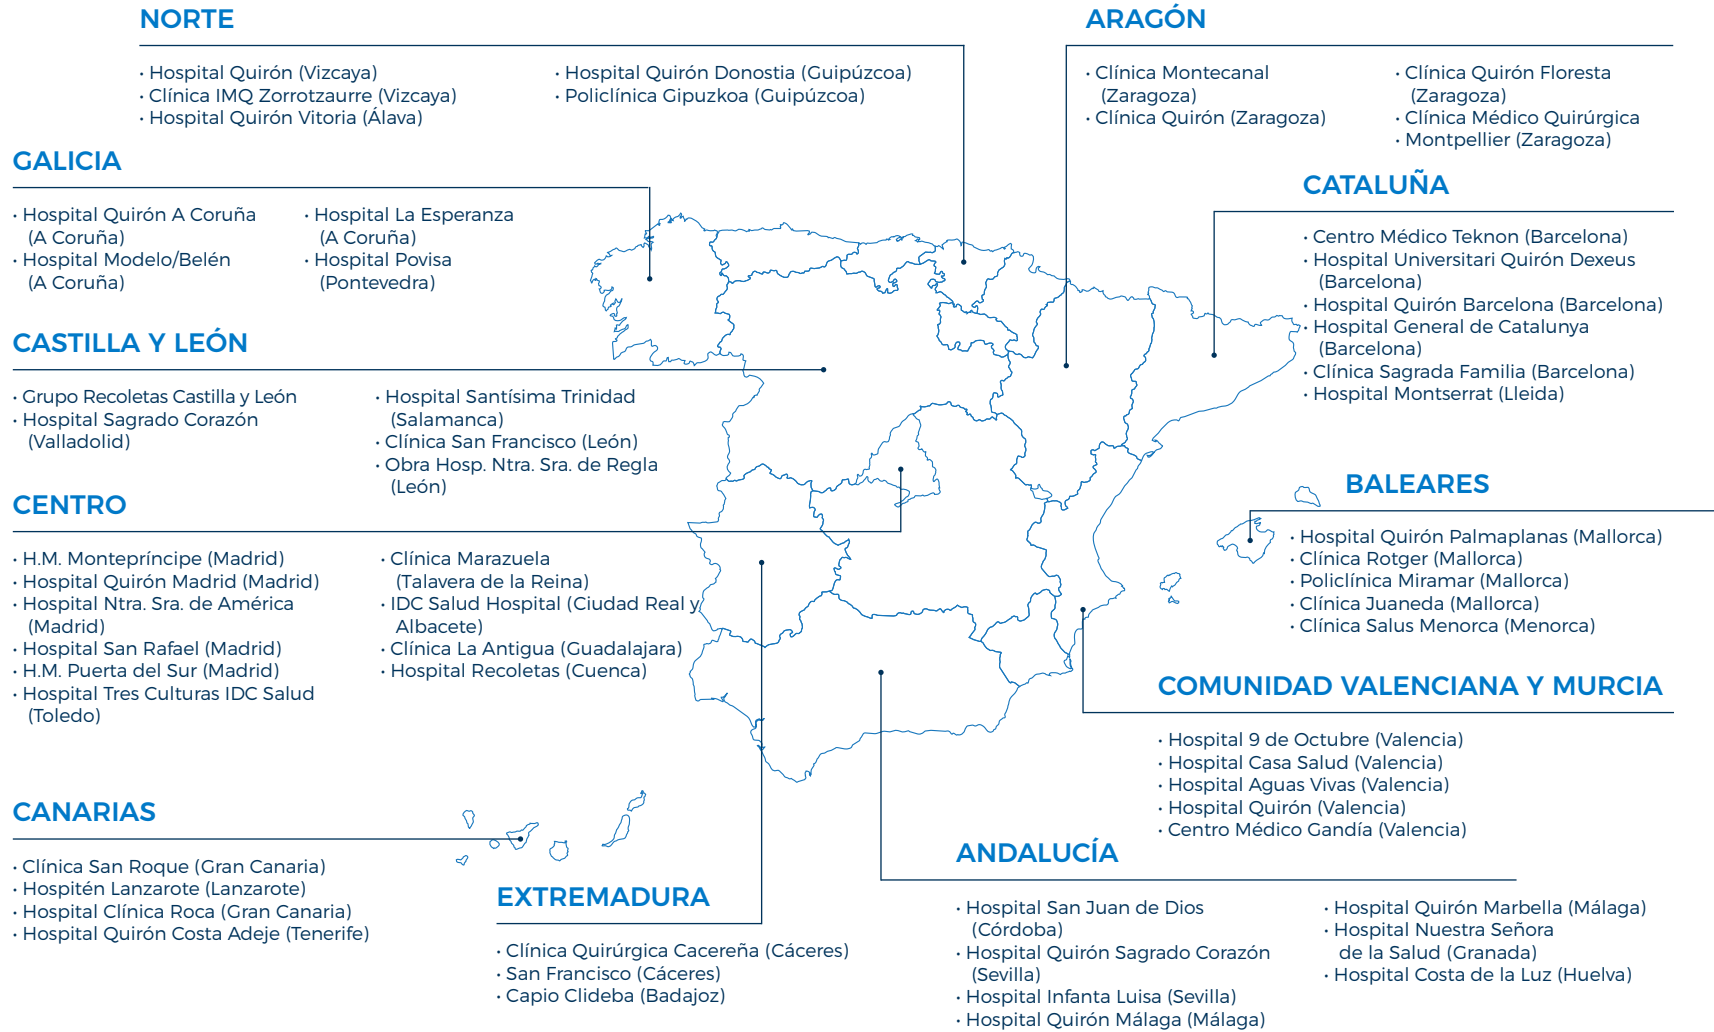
NORTE

· Hospital Quirón (Vizcaya)
· Clínica IMQ Zorrotzaurre (Vizcaya)
· Hospital Quirón Vitoria (Álava)

· Hospital Quirón Donostia (Guipúzcoa)
· Policlínica Gipuzkoa (Guipúzcoa)

ARAGÓN

· Clínica Montecanal (Zaragoza)
· Clínica Quirón (Zaragoza)

· Clínica Quirón Floresta (Zaragoza)
· Clínica Médico Quirúrgica
· Montpellier (Zaragoza)

GALICIA

· Hospital Quirón A Coruña (A Coruña)
· Hospital Modelo/Belén (A Coruña)

· Hospital La Esperanza (A Coruña)
· Hospital Povisa (Pontevedra)

CATALUÑA

· Centro Médico Teknon (Barcelona)
· Hospital Universitari Quirón Dexeus (Barcelona)
· Hospital Quirón Barcelona (Barcelona)
· Hospital General de Catalunya (Barcelona)
· Clínica Sagrada Familia (Barcelona)
· Hospital Montserrat (Lleida)

CASTILLA Y LEÓN

· Grupo Recoletas Castilla y León
· Hospital Sagrado Corazón (Valladolid)

· Hospital Santísima Trinidad (Salamanca)
· Clínica San Francisco (León)
· Obra Hosp. Ntra. Sra. de Regla (León)

BALEARES

· Hospital Quirón Palmaplanas (Mallorca)
· Clínica Rotger (Mallorca)
· Policlínica Miramar (Mallorca)
· Clínica Juaneda (Mallorca)
· Clínica Salus Menorca (Menorca)

CENTRO

· H.M. Montepríncipe (Madrid)
· Hospital Quirón Madrid (Madrid)
· Hospital Ntra. Sra. de América (Madrid)
· Hospital San Rafael (Madrid)
· H.M. Puerta del Sur (Madrid)
· Hospital Tres Culturas IDC Salud (Toledo)

· Clínica Marazuela (Talavera de la Reina)
· IDC Salud Hospital (Ciudad Real y Albacete)
· Clínica La Antigua (Guadalajara)
· Hospital Recoletas (Cuenca)

COMUNIDAD VALENCIANA Y MURCIA

· Hospital 9 de Octubre (Valencia)
· Hospital Casa Salud (Valencia)
· Hospital Aguas Vivas (Valencia)
· Hospital Quirón (Valencia)
· Centro Médico Gandía (Valencia)

CANARIAS

· Clínica San Roque (Gran Canaria)
· Hospitén Lanzarote (Lanzarote)
· Hospital Clínica Roca (Gran Canaria)
· Hospital Quirón Costa Adeje (Tenerife)

EXTREMADURA

· Clínica Quirúrgica Cacereña (Cáceres)
· San Francisco (Cáceres)
· Capio Clideba (Badajoz)

ANDALUCÍA

· Hospital San Juan de Dios (Córdoba)
· Hospital Quirón Sagrado Corazón (Sevilla)
· Hospital Infanta Luisa (Sevilla)
· Hospital Quirón Málaga (Málaga)

· Hospital Quirón Marbella (Málaga)
· Hospital Nuestra Señora de la Salud (Granada)
· Hospital Costa de la Luz (Huelva)